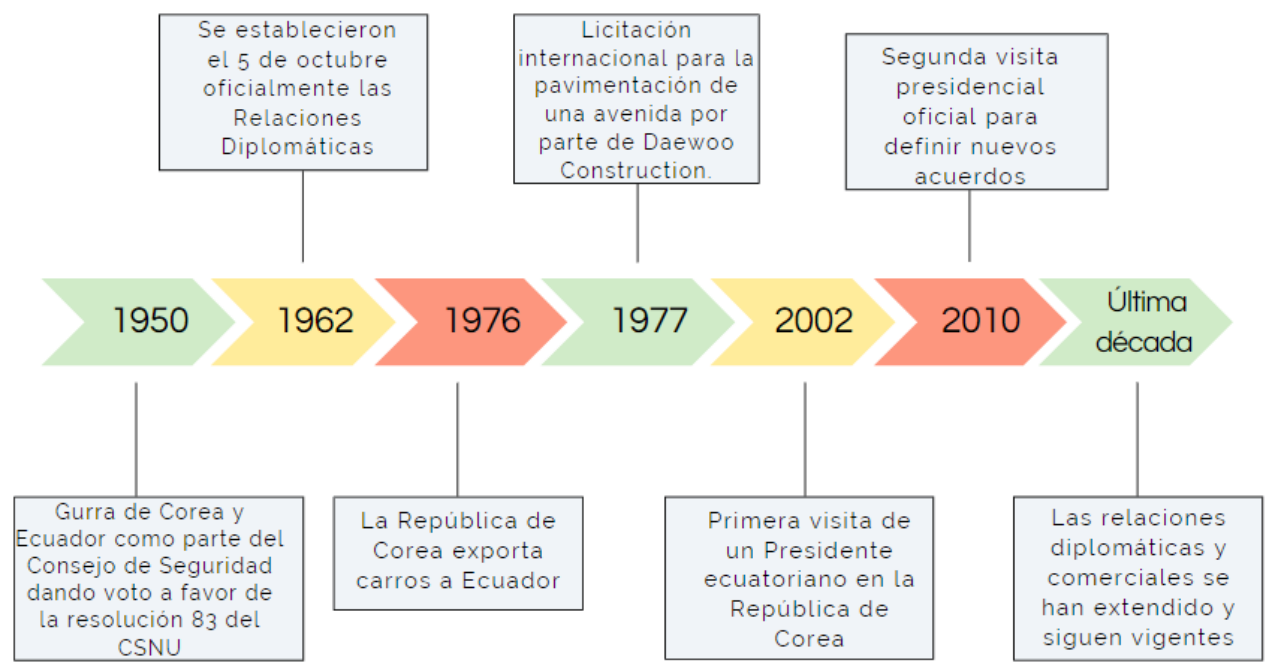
Se establecieron el 5 de octubre oficialmente las Relaciones Diplomáticas

Licitación internacional para la pavimentación de una avenida por parte de Daewoo Construction.

Segunda visita presidencial oficial para definir nuevos acuerdos

1950

1962

1976

1977

2002

2010

Última década

Gurra de Corea y Ecuador como parte del Consejo de Seguridad dando voto a favor de la resolución 83 del CSNU

La República de Corea exporta carros a Ecuador

Primera visita de un Presidente ecuatoriano en la República de Corea

Las relaciones diplomáticas y comerciales se han extendido y siguen vigentes